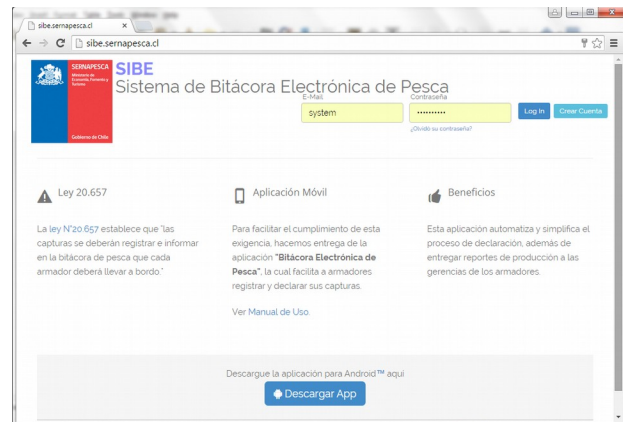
sibe.sernapesca.cl ×

sibe.sernapesca.cl

SERNAPESCA
Ministerio de Economía, Fomento y Turismo

Gobierno de Chile

SIBE
Sistema de Bitácora Electrónica de Pesca

E-Mail
system

Contraseña
••••••••••

¿Olvidó su contraseña?

Log In
Crear Cuenta

Ley 20.657

La ley N°20.657 establece que "las capturas se deberán registrar e informar en la bitácora de pesca que cada armador deberá llevar a bordo."

Aplicación Móvil

Para facilitar el cumplimiento de esta exigencia, hacemos entrega de la aplicación "Bitácora Electrónica de Pesca", la cual facilita a armadores registrar y declarar sus capturas.

Ver Manual de Uso

Beneficios

Esta aplicación automatiza y simplifica el proceso de declaración, además de entregar reportes de producción a las gerencias de los armadores.

Descargue la aplicación para Android™ aquí

Descargar App